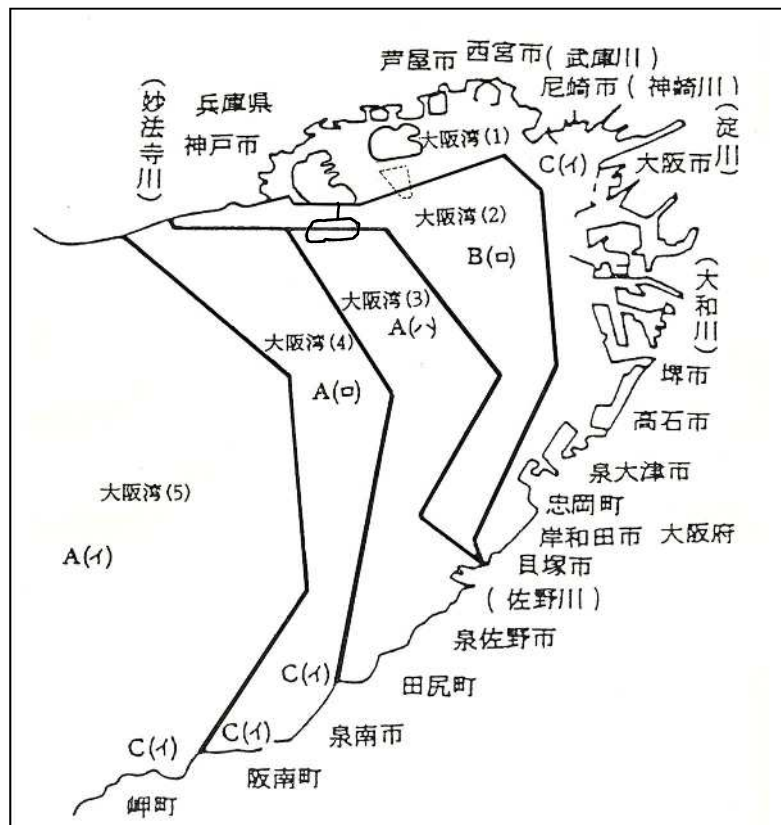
芦屋市 西宮市（武庫川）
尼崎市（神崎川）
（妙法寺川）
兵庫県
神戸市
大阪湾(1)
C(イ)
大阪市
（淀川）
大阪湾(2)
B(ロ)
大阪湾(3)
A(ハ)
（大和川）
大阪湾(4)
A(ロ)
堺市
高石市
大阪湾(5)
泉大津市
忠岡町
岸和田市 大阪府
A(イ)
貝塚市
（佐野川）
泉佐野市
C(イ)
田尻町
C(イ)
C(イ)
泉南市
阪南町
岬町